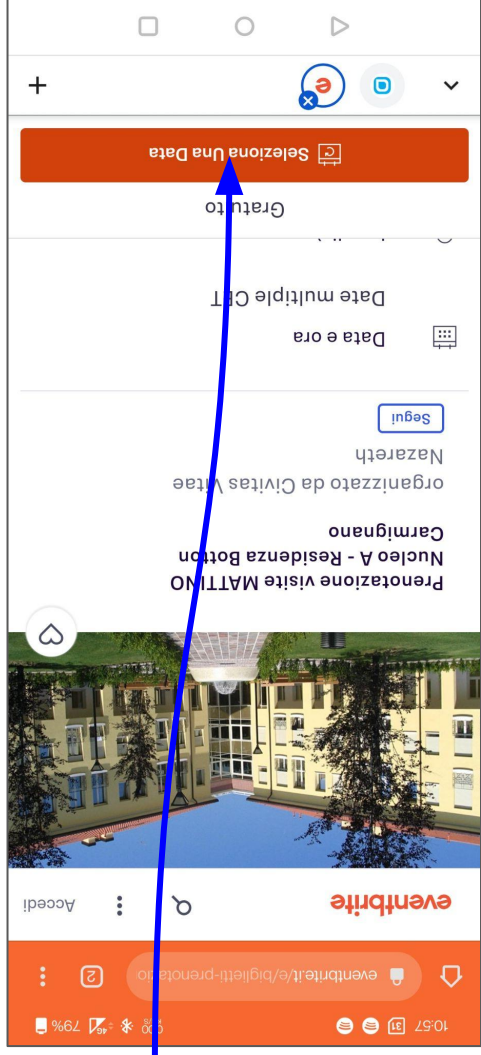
10:57
79%
eventbrite.it/e/biglietti-prenota
2
eventbrite
Accedi
Prenotazione visite MATTINO Nucleo A - Residenza Botton Carmignano
organizzato da Civitas Vitae Nazareth
Segui
Data e ora
Date multiple CET
Gratuito
Seleziona Una Data